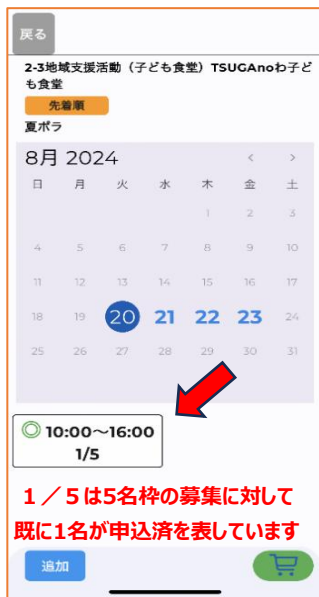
戻る

2-3地域支援活動（子ども食堂）TSUGAnoわ子ども食堂

先着順

夏ボラ

8月 2024

| 日 | 月 | 火 | 水 | 木 | 金 | 土 |
|---|---|---|---|---|---|---|
| | | | | 1 | 2 | 3 |
| 4 | 5 | 6 | 7 | 8 | 9 | 10 |
| 11 | 12 | 13 | 14 | 15 | 16 | 17 |
| 18 | 19 | 20 | 21 | 22 | 23 | 24 |
| 25 | 26 | 27 | 28 | 29 | 30 | 31 |

◎ 10:00～16:00
1/5

１／５は5名枠の募集に対して既に1名が申込済を表しています

追加